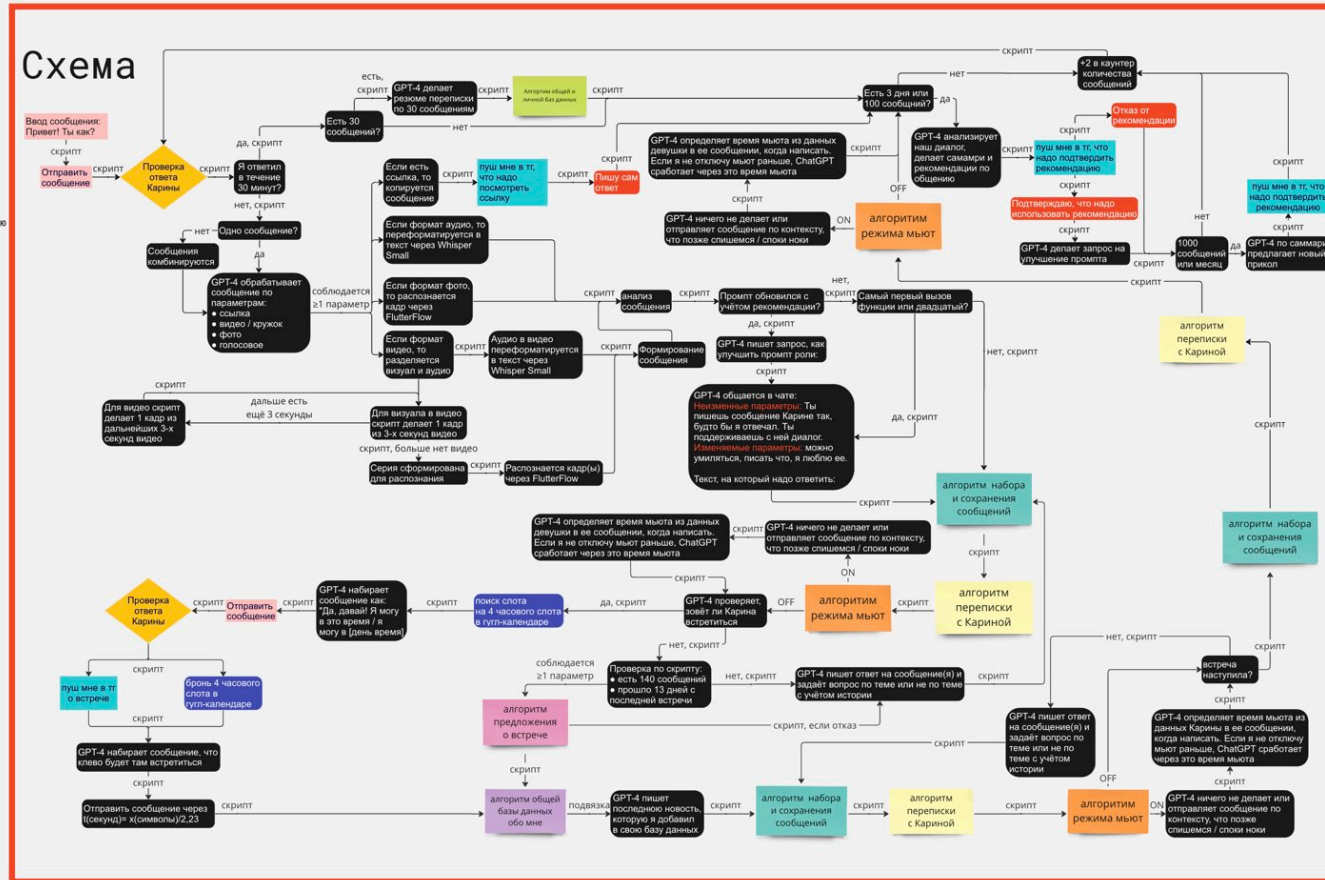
Схема

Ввод сообщения: Привет! Ты как?
скрипт
Отправить сообщение
скрипт
Проверка ответа Карины
скрипт
Я ответил в течение 30 минут?
да, скрипт
Есть 30 сообщений?
есть, скрипт
GPT-4 делает резюме переписки по 30 сообщениям
скрипт
Алгоритм общей и личной баз данных
скрипт
нет
Есть 3 дня или 100 сообщений?
нет
скрипт
+2 в каунтер количества сообщений
да
GPT-4 анализирует наш диалог, делает саммари и рекомендации по общению
скрипт
пуш мне в тг, что надо подтвердить рекомендацию
скрипт
Отказ от рекомендации
скрипт
Подтверждаю, что надо использовать рекомендацию
скрипт
GPT-4 делает запрос на улучшение промпта
скрипт
1000 сообщений или месяц
нет
да
GPT-4 по саммари предлагает новый прикол
скрипт
пуш мне в тг, что надо подтвердить рекомендацию
скрипт
GPT-4 определяет время мьюта из данных девушки в ее сообщении, когда написать. Если я не отключу мьют раньше, ChatGPT сработает через это время мьюта
скрипт
OFF
алгоритм режима мьют
ON
GPT-4 ничего не делает или отправляет сообщение по контексту, что позже спишемся / споки ноки
скрипт
Пишу сам ответ
скрипт
пуш мне в тг, что надо посмотреть ссылку
Если есть ссылка, то копируется сообщение
Если формат аудио, то переформатируется в текст через Whisper Small
Если формат фото, то распознается кадр через FlutterFlow
Если формат видео, то разделяется визуал и аудио
скрипт
Аудио в видео переформатируется в текст через Whisper Small
скрипт
Формирование сообщения
нет, скрипт
Одно сообщение?
нет
Сообщения комбинируются
да
GPT-4 обрабатывает сообщение по параметрам:
• ссылка
• видео / кружок
• фото
• голосовое
соблюдается ≥1 параметр
скрипт
анализ сообщения
скрипт
Промпт обновился с учётом рекомендации?
нет, скрипт
Самый первый вызов функции или двадцатый?
да, скрипт
GPT-4 пишет запрос, как улучшить промпт роли:
скрипт
GPT-4 общается в чате:
Неизменные параметры: Ты пишешь сообщение Карине так, будто бы я отвечал. Ты поддерживаешь с ней диалог.
Изменяемые параметры: можно умиляться, писать что, я люблю ее.

Текст, на который надо ответить:
нет, скрипт
да, скрипт
скрипт
алгоритм набора и сохранения сообщений
скрипт
алгоритм переписки с Кариной
скрипт
алгоритм переписки с Кариной
скрипт
алгоритм набора и сохранения сообщений
скрипт
скрипт
Для видео скрипт делает 1 кадр из дальнейших 3-х секунд видео
дальше есть ещё 3 секунды
Для визуала в видео скрипт делает 1 кадр из 3-х секунд видео
скрипт, больше нет видео
Серия сформирована для распознания
скрипт
Распознается кадр(ы) через FlutterFlow
GPT-4 определяет время мьюта из данных девушки в ее сообщении, когда написать. Если я не отключу мьют раньше, ChatGPT сработает через это время мьюта
скрипт
GPT-4 ничего не делает или отправляет сообщение по контексту, что позже спишемся / споки ноки
ON
скрипт
алгоритм режима мьют
OFF
скрипт
GPT-4 проверяет, зовёт ли Карина встретиться
да, скрипт
поиск слота на 4 часового слота в гугл-календаре
скрипт
GPT-4 набирает сообщение как: "Да, давай! Я могу в это время / я могу в [день время]
скрипт
Отправить сообщение
скрипт
Проверка ответа Карины
скрипт
пуш мне в тг о встрече
бронь 4 часового слота в гугл-календаре
скрипт
GPT-4 набирает сообщение, что клево будет там встретиться
скрипт
Отправить сообщение через t(секунд)= x(символы)/2,23
скрипт
нет, скрипт
соблюдается ≥1 параметр
Проверка по скрипту:
• есть 140 сообщений
• прошло 13 дней с последней встречи
нет, скрипт
GPT-4 пишет ответ на сообщение(я) и задаёт вопрос по теме или не по теме с учётом истории
скрипт
алгоритм предложения о встрече
скрипт, если отказ
скрипт
алгоритм общей базы данных обо мне
подвязка
GPT-4 пишет последнюю новость, которую я добавил в свою базу данных
скрипт
алгоритм набора и сохранения сообщений
скрипт
алгоритм переписки с Кариной
скрипт
алгоритм режима мьют
ON
GPT-4 ничего не делает или отправляет сообщение по контексту, что позже спишемся / споки ноки
скрипт
GPT-4 определяет время мьюта из данных Карины в ее сообщении, когда написать. Если я не отключу мьют раньше, ChatGPT сработает через это время мьюта
скрипт
встреча наступила?
нет, скрипт
скрипт
OFF
GPT-4 пишет ответ на сообщение(я) и задаёт вопрос по теме или не по теме с учётом истории
скрипт